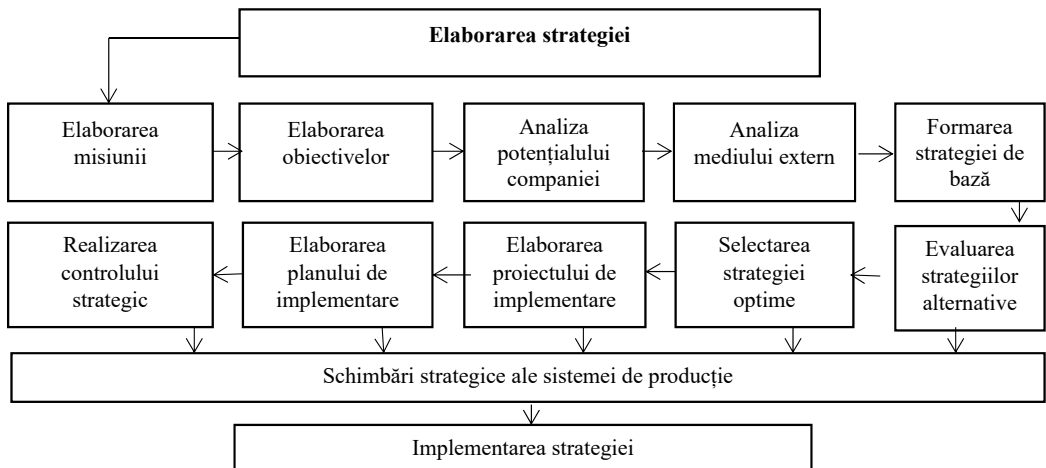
Elaborarea strategiei

Elaborarea misiunii

Elaborarea obiectivelor

Analiza potențialului companiei

Analiza mediului extern

Formarea strategiei de bază

Evaluarea strategiilor alternative

Selectarea strategiei optime

Elaborarea proiectului de implementare

Elaborarea planului de implementare

Realizarea controlului strategic

Schimbări strategice ale sistemei de producție

Implementarea strategiei